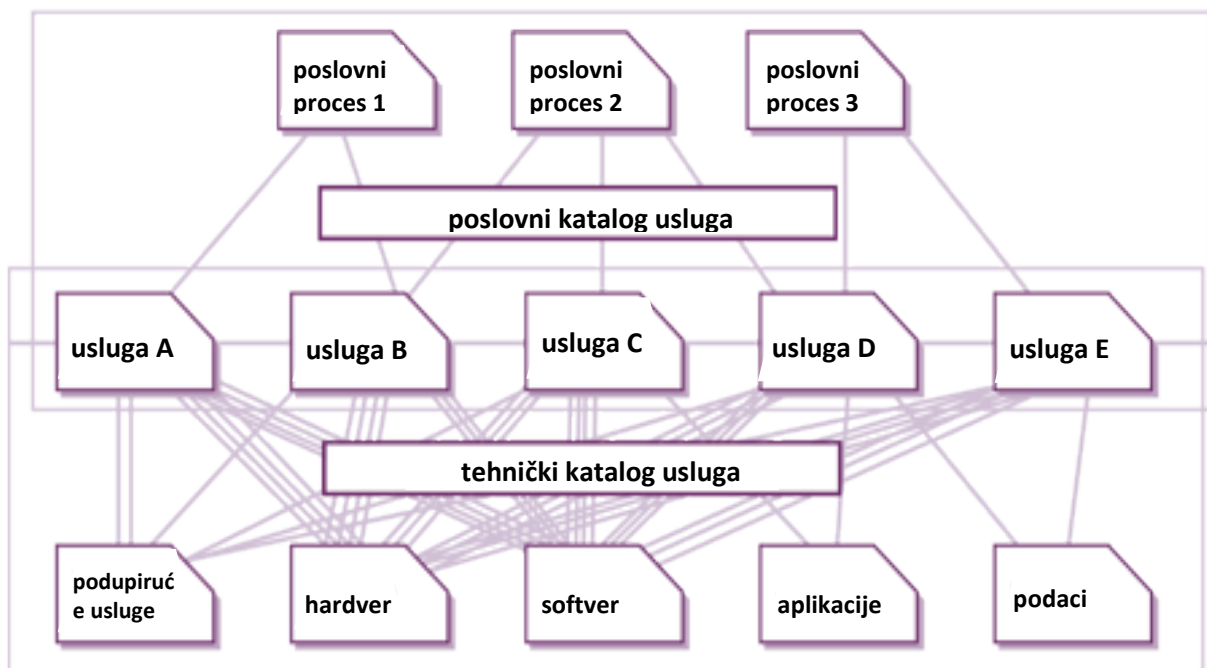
poslovni proces 1

poslovni proces 2

poslovni proces 3

poslovni katalog usluga

usluga A

usluga B

usluga C

usluga D

usluga E

tehnički katalog usluga

podupiruć e usluge

hardver

softver

aplikacije

podaci